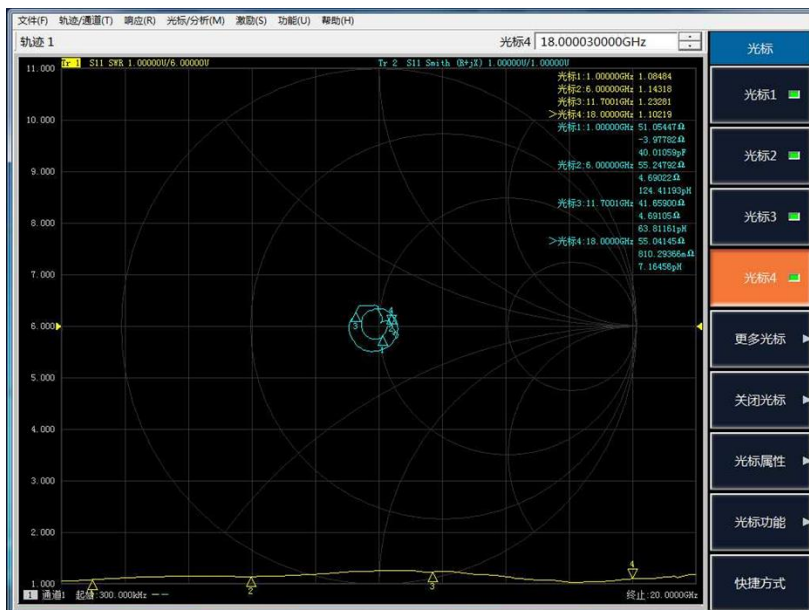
文件(F) 轨迹/通道(T) 响应(R) 光标/分析(M) 激励(S) 功能(U) 帮助(H)

轨迹 1

光标4 18.000030000GHz

Tr 1 S11 SWR 1.00000U/6.00000U

Tr 2 S11 Smith (R+jX) 1.00000U/1.00000U

光标1:1.00000GHz 1.08484
光标2:6.00000GHz 1.14318
光标3:11.7001GHz 1.23281
>光标4:18.0000GHz 1.10219
光标1:1.00000GHz 51.05447Ω
-3.97782Ω
40.01059pF
光标2:6.00000GHz 55.24792Ω
4.69022Ω
124.41193pH
光标3:11.7001GHz 41.65900Ω
4.69105Ω
63.81161pH
>光标4:18.0000GHz 55.04145Ω
810.29366mΩ
7.16456pH

11.000
10.000
9.000
8.000
7.000
6.000
5.000
4.000
3.000
2.000
1.000

1 2 3 4

1 通道1 起始 300.000kHz — —

终止 20.0000GHz

光标

光标1

光标2

光标3

光标4

更多光标

关闭光标

光标属性

光标功能

快捷方式